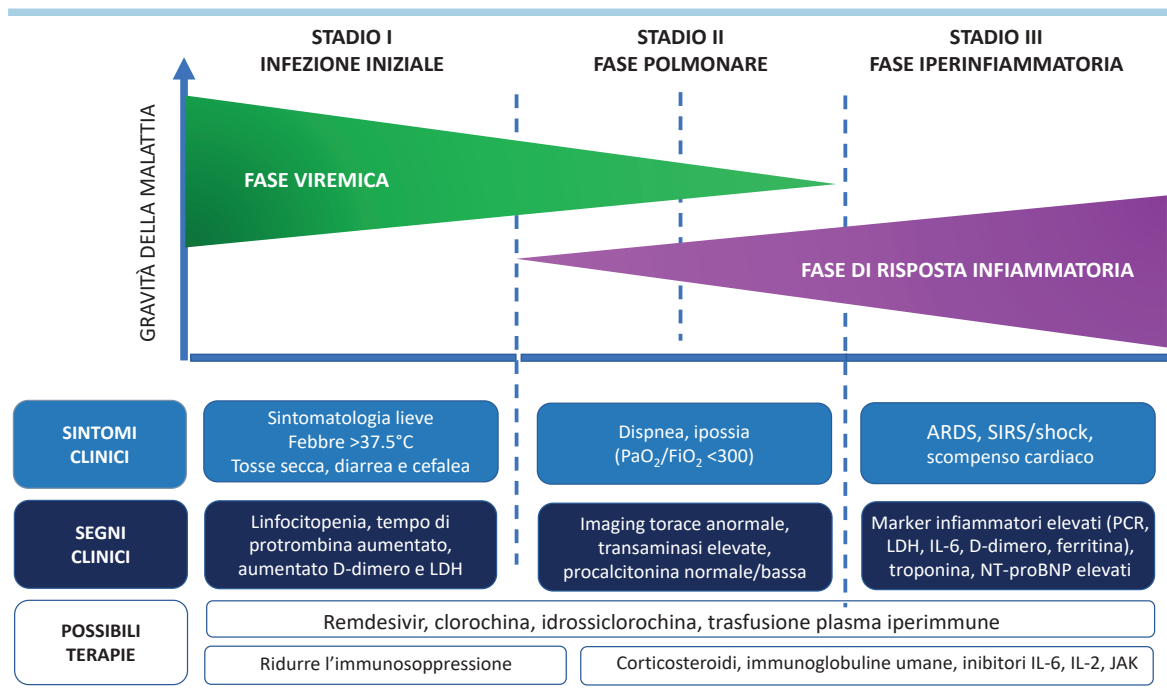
STADIO I
INFEZIONE INIZIALE

STADIO II
FASE POLMONARE

STADIO III
FASE IPERINFIAMMATORIA

GRAVITÀ DELLA MALATTIA

FASE VIREMICA

FASE DI RISPOSTA INFIAMMATORIA

SINTOMI CLINICI

Sintomatologia lieve
Febbre >37.5°C
Tosse secca, diarrea e cefalea

Dispnea, ipossia
($PaO_2$/$FiO_2$ <300)

ARDS, SIRS/shock, scompenso cardiaco

SEGNI CLINICI

Linfocitopenia, tempo di protrombina aumentato, aumentato D-dimero e LDH

Imaging torace anormale, transaminasi elevate, procalcitonina normale/bassa

Marker infiammatori elevati (PCR, LDH, IL-6, D-dimero, ferritina), troponina, NT-proBNP elevati

POSSIBILI TERAPIE

Remdesivir, clorochina, idrossiclorochina, trasfusione plasma iperimmune

Ridurre l'immunosoppressione

Corticosteroidi, immunoglobuline umane, inibitori IL-6, IL-2, JAK